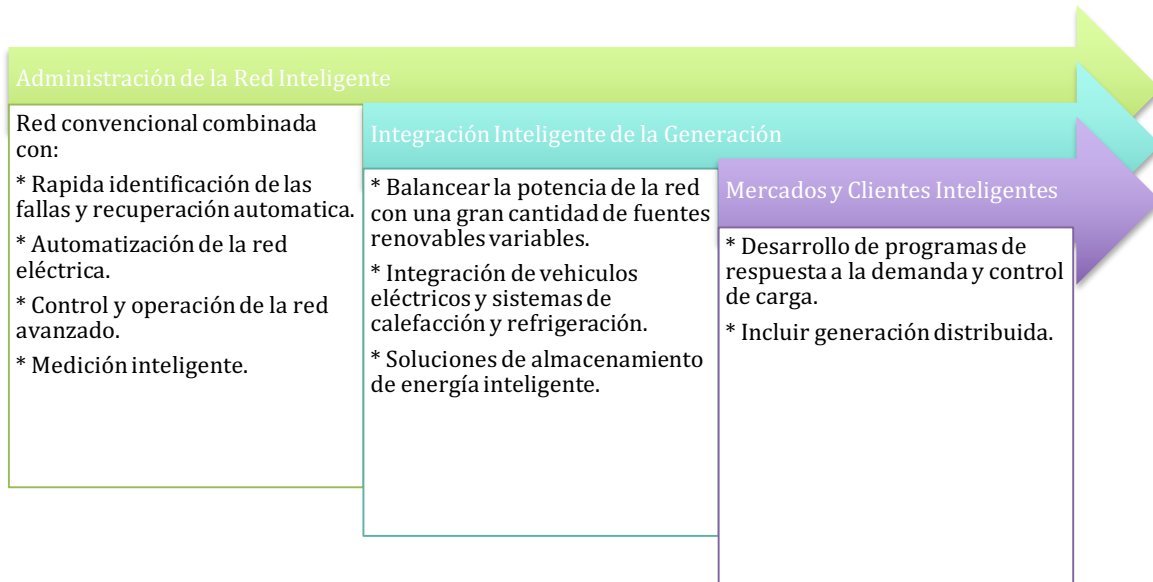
Administración de la Red Inteligente

Red convencional combinada con:

* Rapida identificación de las fallas y recuperación automatica.

* Automatización de la red eléctrica.

* Control y operación de la red avanzado.

* Medición inteligente.

Integración Inteligente de la Generación

* Balancear la potencia de la red con una gran cantidad de fuentes renovables variables.

* Integración de vehiculos eléctricos y sistemas de calefacción y refrigeración.

* Soluciones de almacenamiento de energía inteligente.

Mercados y Clientes Inteligentes

* Desarrollo de programas de respuesta a la demanda y control de carga.

* Incluir generación distribuida.